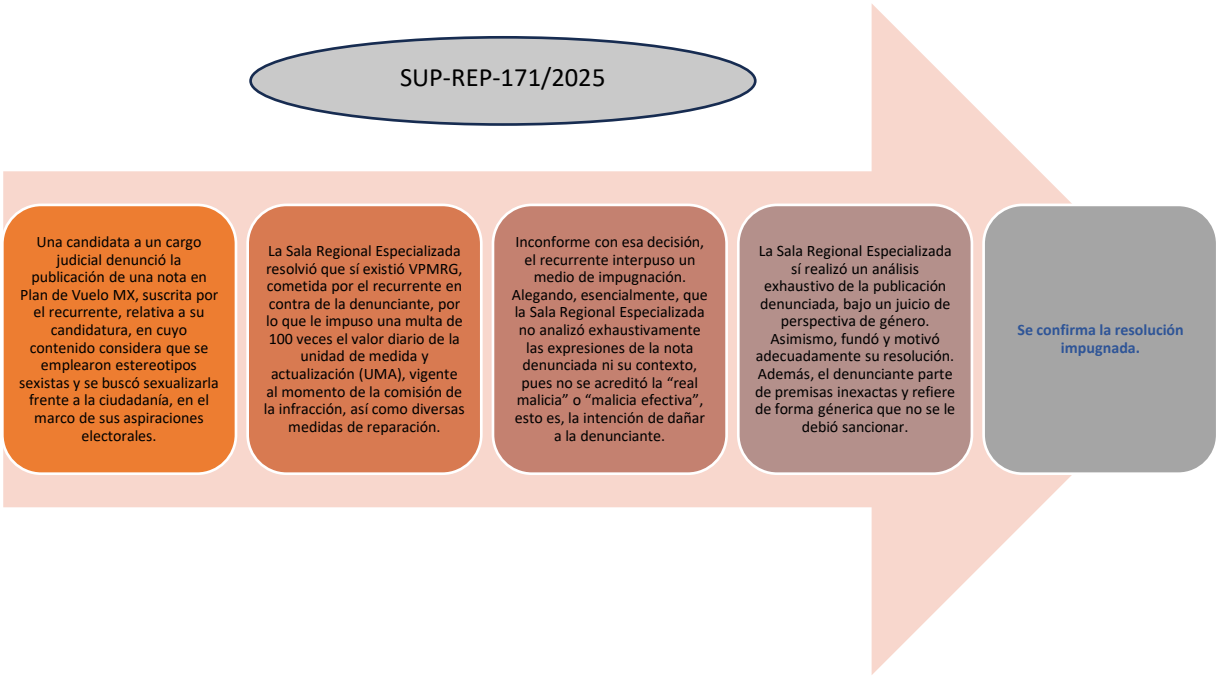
SUP-REP-171/2025

Una candidata a un cargo judicial denunció la publicación de una nota en Plan de Vuelo MX, suscrita por el recurrente, relativa a su candidatura, en cuyo contenido considera que se emplearon estereotipos sexistas y se buscó sexualizarla frente a la ciudadanía, en el marco de sus aspiraciones electorales.

La Sala Regional Especializada resolvió que sí existió VPMRG, cometida por el recurrente en contra de la denunciante, por lo que le impuso una multa de 100 veces el valor diario de la unidad de medida y actualización (UMA), vigente al momento de la comisión de la infracción, así como diversas medidas de reparación.

Inconforme con esa decisión, el recurrente interpuso un medio de impugnación. Alegando, esencialmente, que la Sala Regional Especializada no analizó exhaustivamente las expresiones de la nota denunciada ni su contexto, pues no se acreditó la "real malicia" o "malicia efectiva", esto es, la intención de dañar a la denunciante.

La Sala Regional Especializada sí realizó un análisis exhaustivo de la publicación denunciada, bajo un juicio de perspectiva de género. Asimismo, fundó y motivó adecuadamente su resolución. Además, el denunciante parte de premisas inexactas y refiere de forma génerica que no se le debió sancionar.

Se confirma la resolución impugnada.